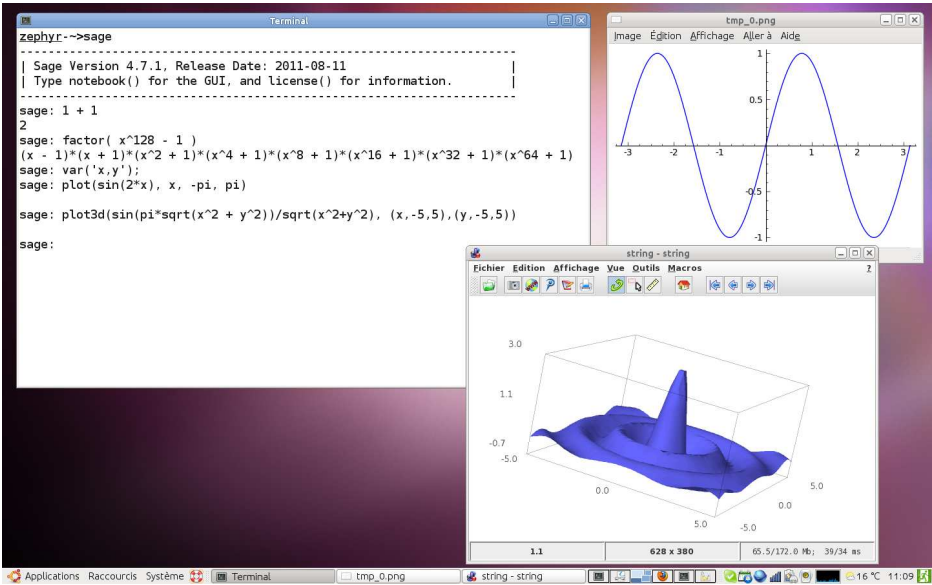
Terminal

zephyr~>sage

----------------------------------------------------------------------
| Sage Version 4.7.1, Release Date: 2011-08-11 |
| Type notebook() for the GUI, and license() for information. |
----------------------------------------------------------------------

sage: 1 + 1
2
sage: factor( x^128 - 1 )
(x - 1)*(x + 1)*(x^2 + 1)*(x^4 + 1)*(x^8 + 1)*(x^16 + 1)*(x^32 + 1)*(x^64 + 1)
sage: var('x,y');
sage: plot(sin(2*x), x, -pi, pi)

sage: plot3d(sin(pi*sqrt(x^2 + y^2))/sqrt(x^2+y^2), (x,-5,5),(y,-5,5))

sage:

tmp_0.png
Image Édition Affichage Aller à Aide

1
0.5
-3 -2 -1 1 2 3
-0.5
-1

string - string
Fichier Edition Affichage Vue Outils Macros ?

3.0
1.1
-0.7
-5.0
0.0
5.0
5.0
0.0
-5.0

1.1 | 628 x 380 | 65.5/172.0 Mb; 39/34 ms

Applications Raccourcis Système Terminal tmp_0.png string - string 16 °C 11:09